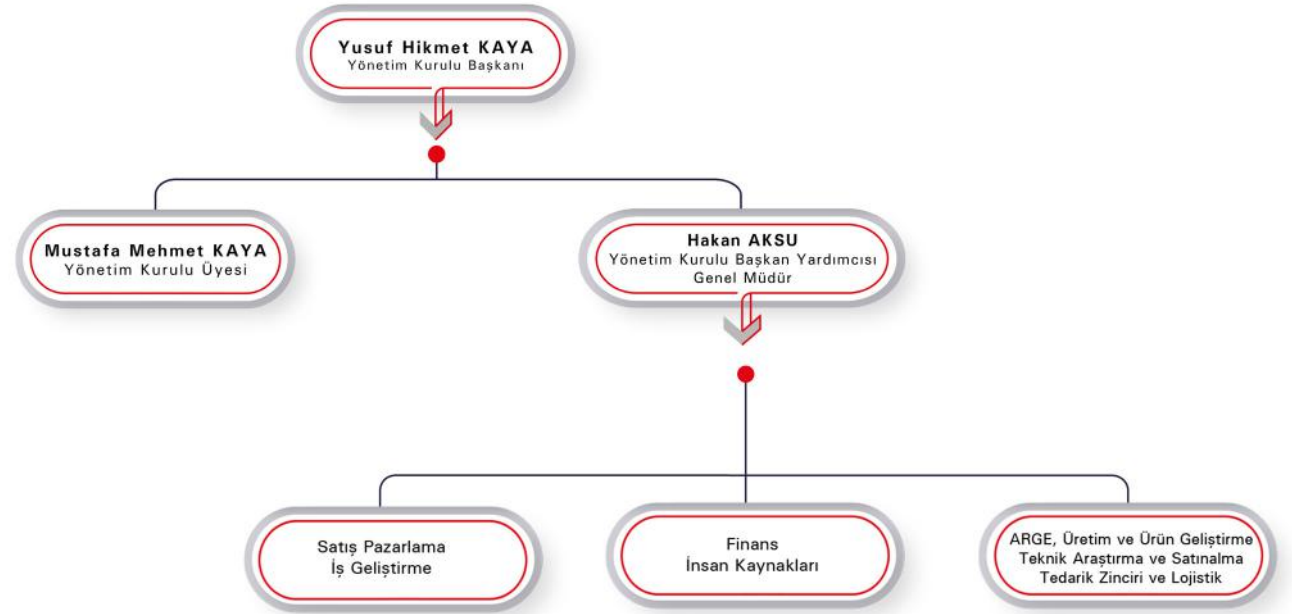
Yusuf Hikmet KAYA
Yönetim Kurulu Başkanı

Mustafa Mehmet KAYA
Yönetim Kurulu Üyesi

Hakan AKSU
Yönetim Kurulu Başkan Yardımcısı
Genel Müdür

Satış Pazarlama
İş Geliştirme

Finans
İnsan Kaynakları

ARGE, Üretim ve Ürün Geliştirme
Teknik Araştırma ve Satınalma
Tedarik Zinciri ve Lojistik